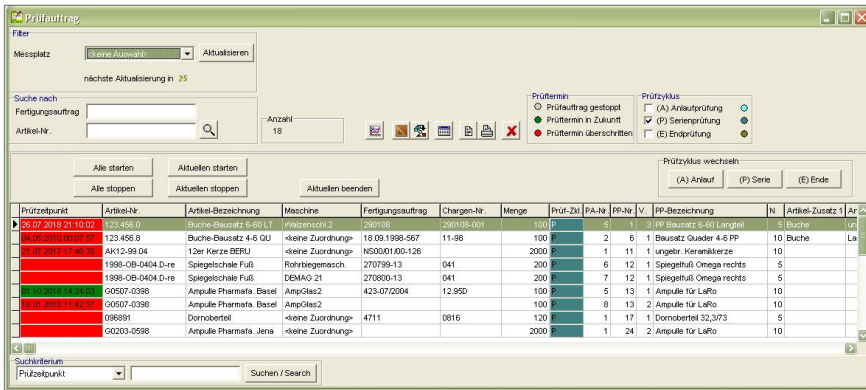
Prüfauftrag

Filter

Messplatz <keine Auswahl> Aktualisieren

nächste Aktualisierung in 25

Suche nach

Fertigungsauftrag

Artikel-Nr.

Anzahl 18

Prüftermin
Prüfauftrag gestoppt
Prüftermin in Zukunft
Prüftermin überschritten

Prüfzyklus
(A) Anlaufprüfung
(P) Serienprüfung
(E) Endprüfung

Alle starten
Alle stoppen
Aktuellen starten
Aktuellen stoppen
Aktuellen beenden

Prüfzyklus wechseln
(A) Anlauf (P) Serie (E) Ende

| Prüfzeitpunkt | Artikel-Nr. | Artikel-Bezeichnung | Maschine | Fertigungsauftrag | Chargen-Nr. | Menge | Prüf-Zkl. | PA-Nr. | PP-Nr. | V. | PP-Bezeichnung | N | Artikel-Zusatz 1 | Ar |
|---|---|---|---|---|---|---|---|---|---|---|---|---|---|---|
| 26.07.2018 21:10:02 | 123.456.0 | Buche-Bausatz 6-60 LT | Walzenschl.2 | 290106 | 290106-001 | 100 | P | 5 | 1 | 3 | PP Bausatz 6-60 Langteil | 5 | Buche | un |
| 04.05.2010 00:07:57 | 123.456.8 | Buche-Bausatz 4-6 QU | <keine Zuordnung> | 18.09.1998-567 | 11-98 | 100 | P | 2 | 6 | 1 | Bausatz Quader 4-6 PP | 10 | Buche | La |
| 26.07.2017 17:46:39 | AK12-99.04 | 12er Kerze BERU | <keine Zuordnung> | NS00/01/00-126 | | 2000 | P | 1 | 11 | 1 | ungebr. Keramikkerze | 10 | | |
| | 1998-OB-0404.D-re | Spiegelschale Fuß | Rohrbiegemasch. | 270799-13 | 041 | 200 | P | 6 | 12 | 1 | Spiegelfuß Omega rechts | 5 | | |
| | 1998-OB-0404.D-re | Spiegelschale Fuß | DEMAG 21 | 270800-13 | 041 | 200 | P | 7 | 12 | 1 | Spiegelfuß Omega rechts | 5 | | |
| 01.10.2018 14:24:03 | G0507-0398 | Ampulle Pharmafa. Basel | AmpGlas2 | 423-07/2004 | 12.95D | 100 | P | 5 | 13 | 1 | Ampulle für LaRo | 10 | | |
| 10.01.2018 11:42:37 | G0507-0398 | Ampulle Pharmafa. Basel | AmpGlas2 | | | 100 | P | 8 | 13 | 2 | Ampulle für LaRo | 10 | | |
| | 096891 | Dornoberteil | <keine Zuordnung> | 4711 | 0816 | 120 | P | 1 | 17 | 1 | Dornoberteil 32,3/73 | 5 | | |
| | G0203-0598 | Ampulle Pharmafa. Jena | <keine Zuordnung> | | | 2000 | P | 1 | 24 | 2 | Ampulle für LaRo | 10 | | |

Suchkriterium
Prüfzeitpunkt
Suchen / Search